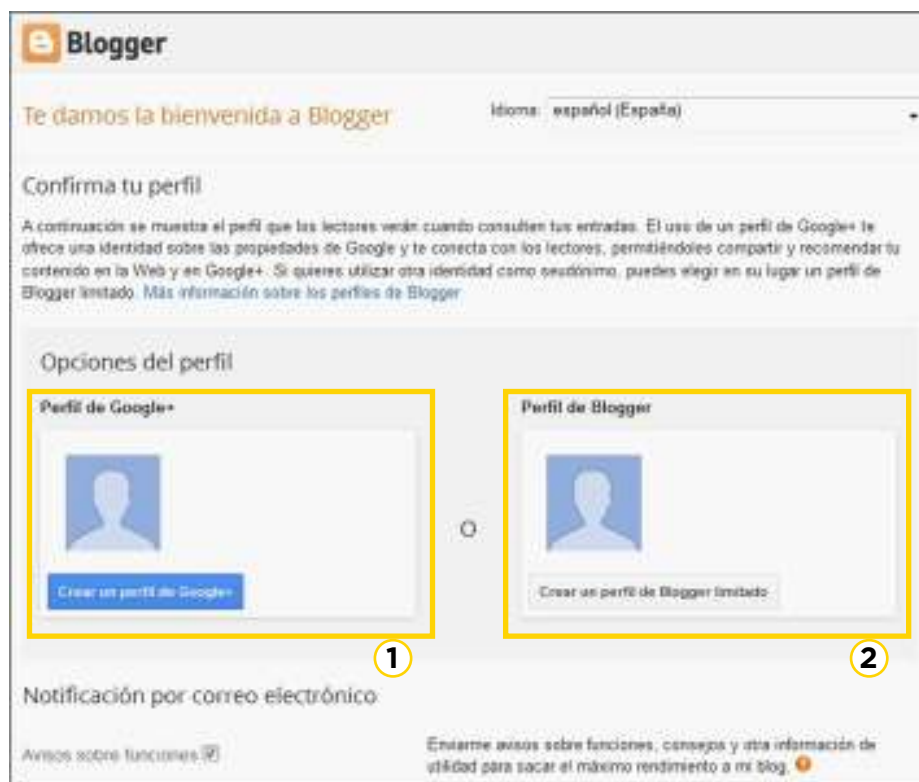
Blogger

Te damos la bienvenida a Blogger

Idioma: español (España)

Confirma tu perfil

A continuación se muestra el perfil que los lectores verán cuando consulten tus entradas. El uso de un perfil de Google+ te ofrece una identidad sobre las propiedades de Google y te conecta con los lectores, permitiéndoles compartir y recomendar tu contenido en la Web y en Google+. Si quieres utilizar otra identidad como seudónimo, puedes elegir en su lugar un perfil de Blogger limitado. Más información sobre los perfiles de Blogger

Opciones del perfil

Perfil de Google+

Crear un perfil de Google+

O

Perfil de Blogger

Crear un perfil de Blogger limitado

1

2

Notificación por correo electrónico

Avisos sobre funciones ☑

Enviarme avisos sobre funciones, consejos y otra información de utilidad para sacar el máximo rendimiento a mi blog.